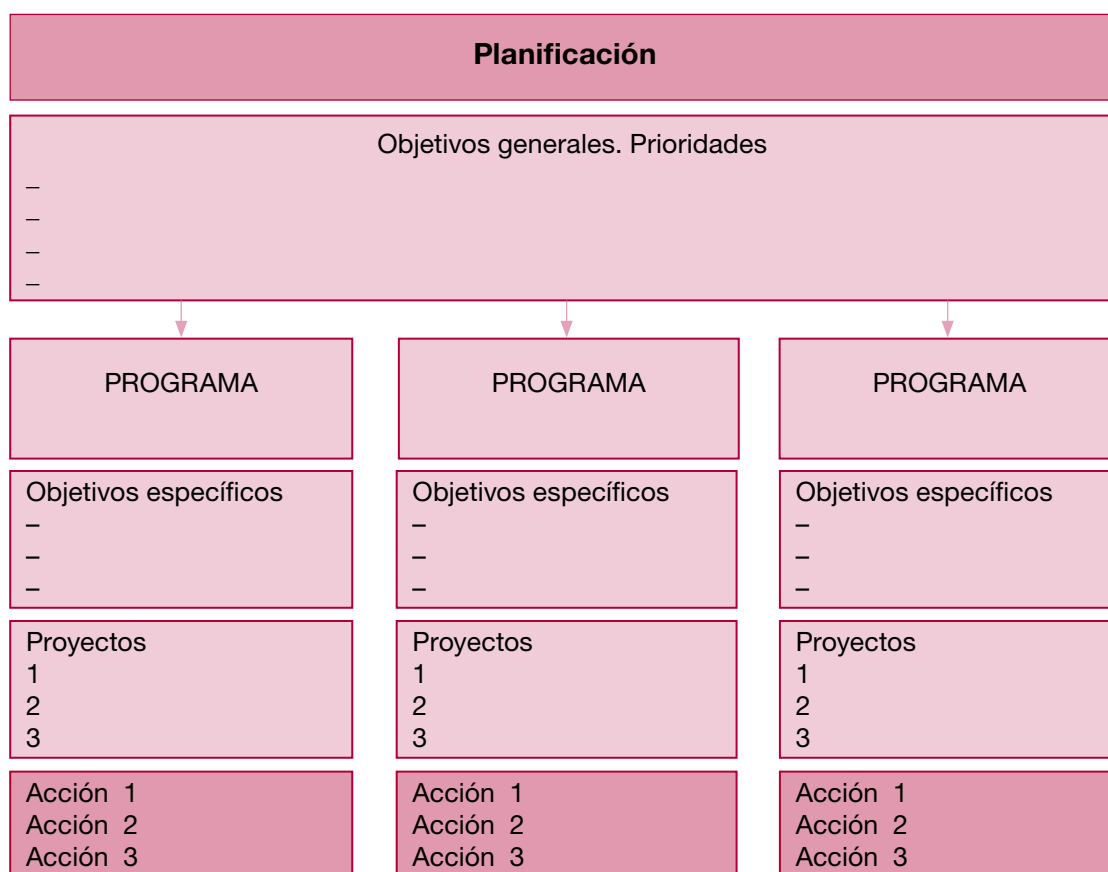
Planificación

Objetivos generales. Prioridades
–
–
–
–

PROGRAMA

Objetivos específicos
–
–
–

Proyectos
1
2
3

Acción 1
Acción 2
Acción 3

PROGRAMA

Objetivos específicos
–
–
–

Proyectos
1
2
3

Acción 1
Acción 2
Acción 3

PROGRAMA

Objetivos específicos
–
–
–

Proyectos
1
2
3

Acción 1
Acción 2
Acción 3